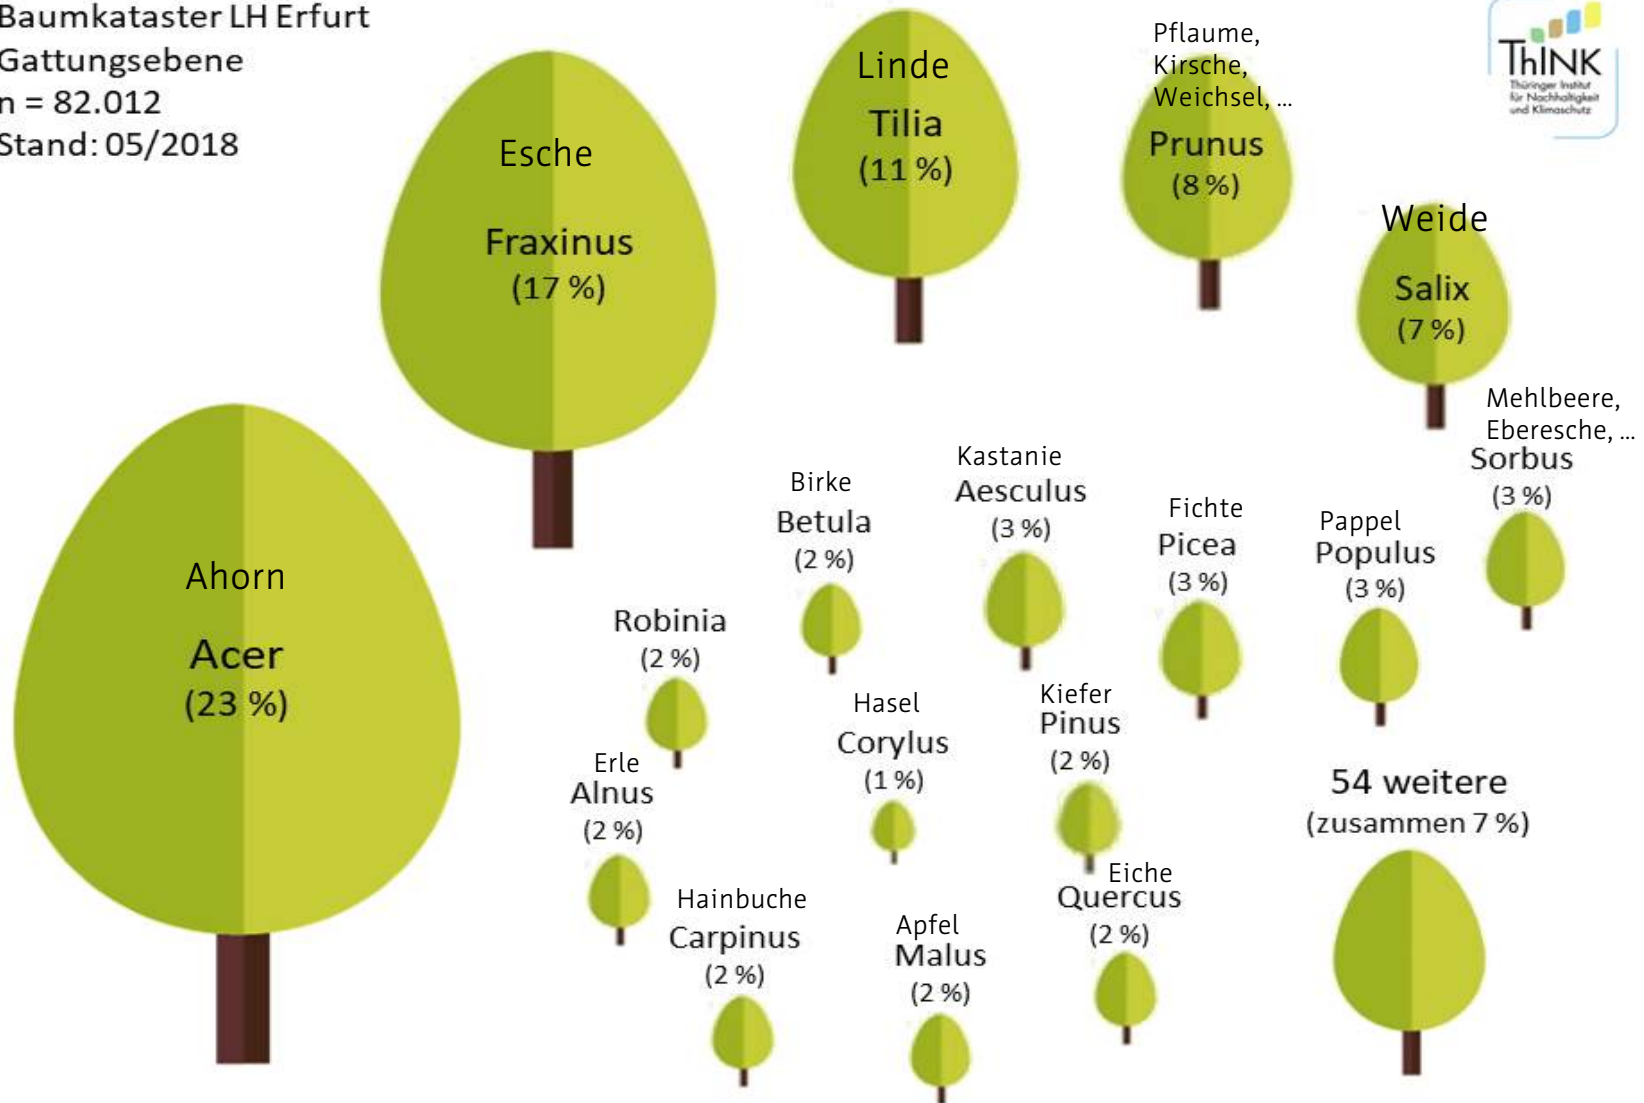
Baumkataster LH Erfurt
Gattungsebene
n = 82.012
Stand: 05/2018

Esche
Fraxinus
(17 %)

Linde
Tilia
(11 %)

Pflaume, Kirsche, Weichsel, ...
Prunus
(8 %)

ThINK
Thüringer Institut für Nachhaltigkeit und Klimaschutz

Weide
Salix
(7 %)

Mehlbeere, Eberesche, ...
Sorbus
(3 %)

Ahorn
Acer
(23 %)

Birke
Betula
(2 %)

Kastanie
Aesculus
(3 %)

Fichte
Picea
(3 %)

Pappel
Populus
(3 %)

Robinia
(2 %)

Hasel
Corylus
(1 %)

Kiefer
Pinus
(2 %)

Erle
Alnus
(2 %)

54 weitere
(zusammen 7 %)

Hainbuche
Carpinus
(2 %)

Apfel
Malus
(2 %)

Eiche
Quercus
(2 %)